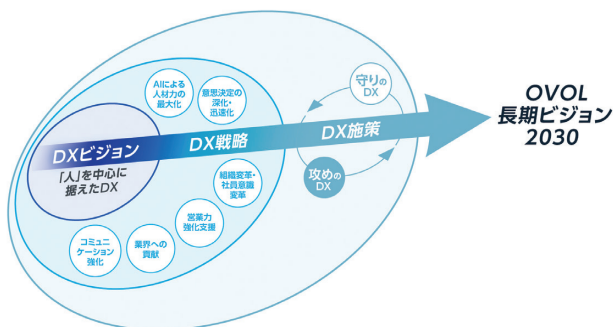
AIによる人材力の最大化

意思決定の深化・迅速化

守りのDX

OVOL
長期ビジョン
2030

DXビジョン

DX戦略

DX施策

「人」を中心に据えたDX

組織変革・社員意識変革

攻めのDX

営業力強化支援

コミュニケーション強化

業界への貢献